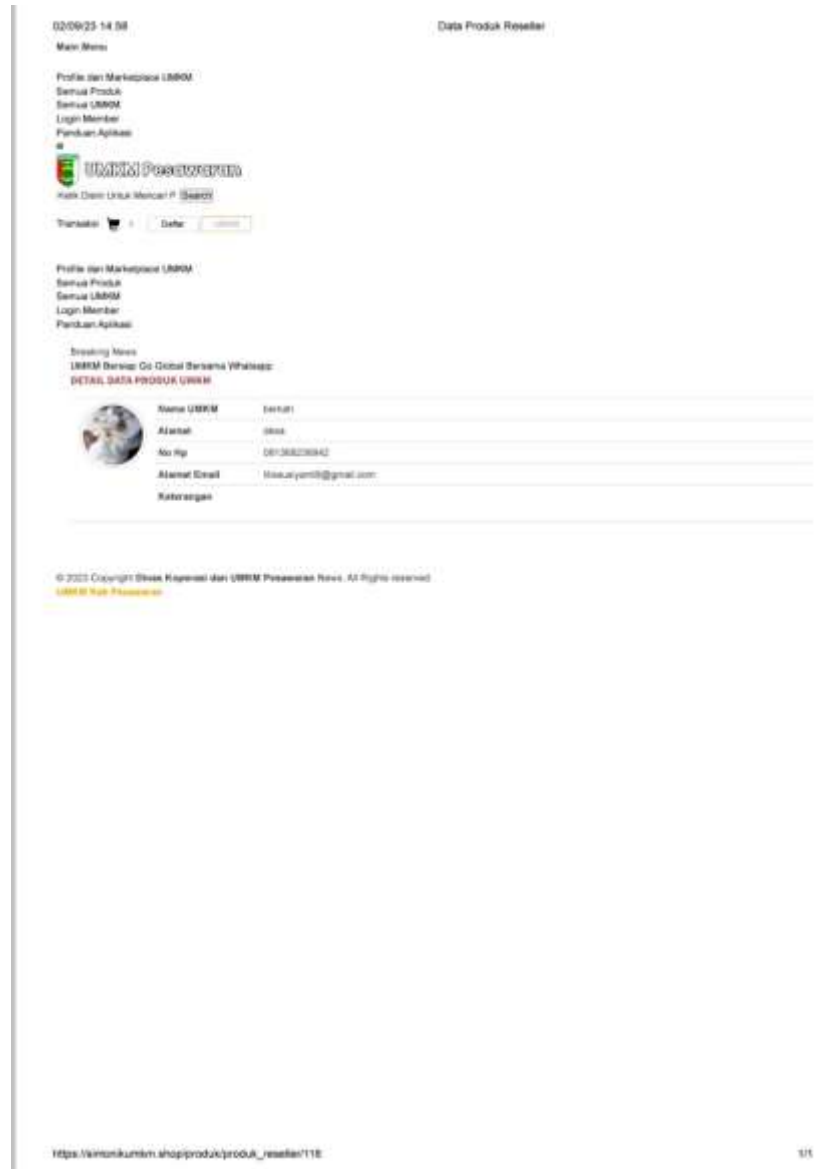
02/09/23 14.58 Data Produk Reseller

Main Menu

Profile dan Marketplace UMKM
Semua Produk
Semua UMKM
Login Member
Panduan Aplikasi

UMKM Pesawaran

Klik Disini Untuk Mencari P Search

Transaksi 0 Daftar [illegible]

Profile dan Marketplace UMKM
Semua Produk
Semua UMKM
Login Member
Panduan Aplikasi

Breaking News
UMKM Bersiap Go Global Bersama Whatsapp
DETAIL DATA PRODUK UMKM

| | |
|---|---|
| Nama UMKM | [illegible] |
| Alamat | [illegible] |
| No Hp | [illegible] |
| Alamat Email | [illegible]@gmail.com |
| Keterangan | |

© 2023 Copyright Dinas Koperasi dan UMKM Pesawaran News. All Rights reserved
UMKM Kab Pesawaran

https://simonikumkm.shop/produk/produk_reseller/118 1/1